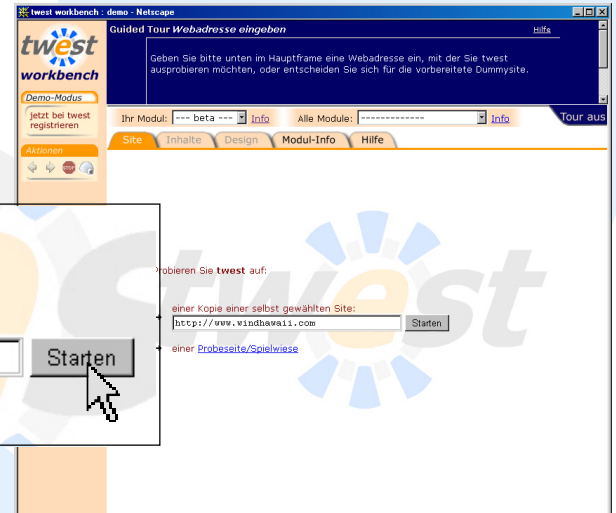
twest workbench : demo - Netscape

twest workbench

Demo-Modus

jetzt bei twest registrieren

Aktionen

Guided Tour Webadresse eingeben

Hilfe

Geben Sie bitte unten im Hauptframe eine Webadresse ein, mit der Sie twest ausprobieren möchten, oder entscheiden Sie sich für die vorbereitete Dummysite.

Ihr Modul: --- beta --- Info

Alle Module: ------------- Info

Tour aus

Site | Inhalte | Design | Modul-Info | Hilfe

robieren Sie twest auf:

einer Kopie einer selbst gewählten Site:

http://www.windhawaii.com

Starten

einer Probeseite/Spielwiese

Starten

twest